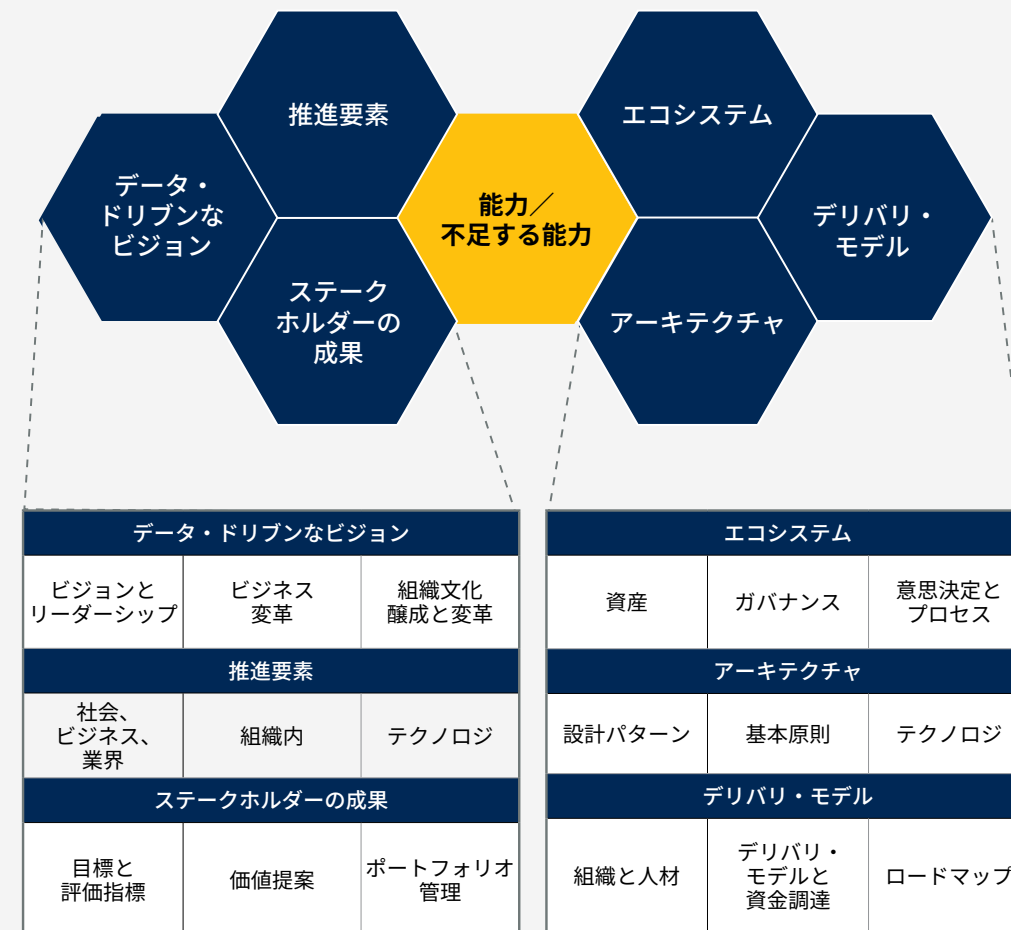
推進要素

データ・ドリブンなビジョン

能力／不足する能力

エコシステム

デリバリ・モデル

ステークホルダーの成果

アーキテクチャ

| データ・ドリブンなビジョン | | |
|---|---|---|
| ビジョンとリーダーシップ | ビジネス変革 | 組織文化醸成と変革 |
| 推進要素 | | |
| 社会、ビジネス、業界 | 組織内 | テクノロジ |
| ステークホルダーの成果 | | |
| 目標と評価指標 | 価値提案 | ポートフォリオ管理 |

| エコシステム | | |
|---|---|---|
| 資産 | ガバナンス | 意思決定とプロセス |
| アーキテクチャ | | |
| 設計パターン | 基本原則 | テクノロジ |
| デリバリ・モデル | | |
| 組織と人材 | デリバリ・モデルと資金調達 | ロードマップ |